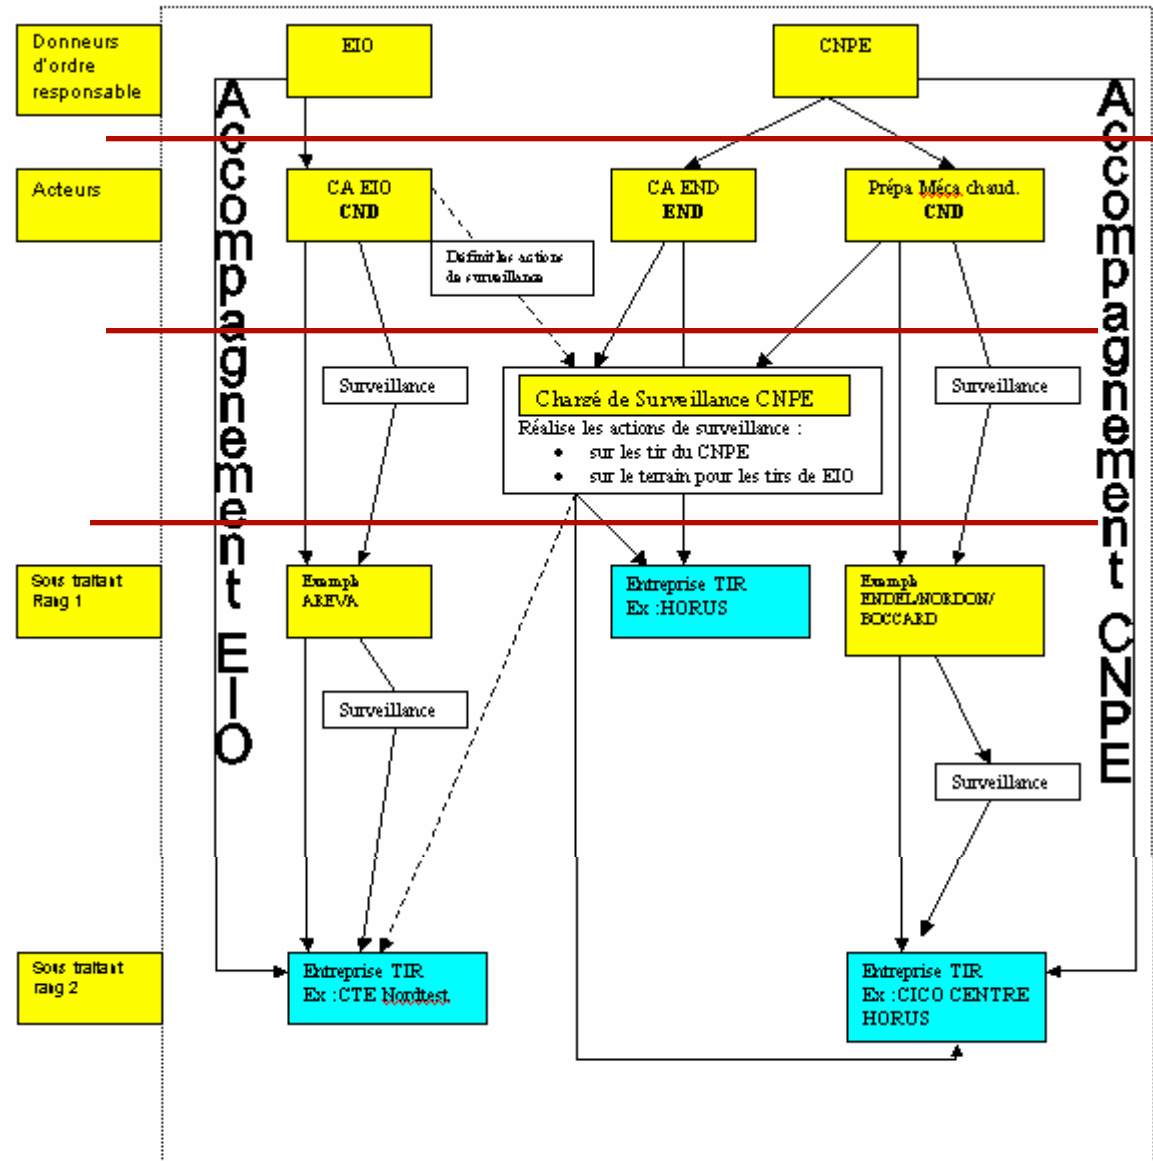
Donneurs d'ordre responsable

EIO

CNPE

Accompagnement EIO

Accompagnement CNPE

Acteurs

CA EIO
CND

Définit les actions de surveillance

CA END
END

Prépa Méca chaud.
CND

Surveillance

Chargé de Surveillance CNPE
Réalise les actions de surveillance :
• sur les tir du CNPE
• sur le terrain pour les tirs de EIO

Surveillance

Sous traitant Rang 1

Exemple
AREVA

Entreprise TIR
Ex :HORUS

Exemple
ENDEL/NORDON/
BOCCARD

Surveillance

Surveillance

Sous traitant rang 2

Entreprise TIR
Ex :CTE Nordtest

Entreprise TIR
Ex :CICO CENTRE
HORUS